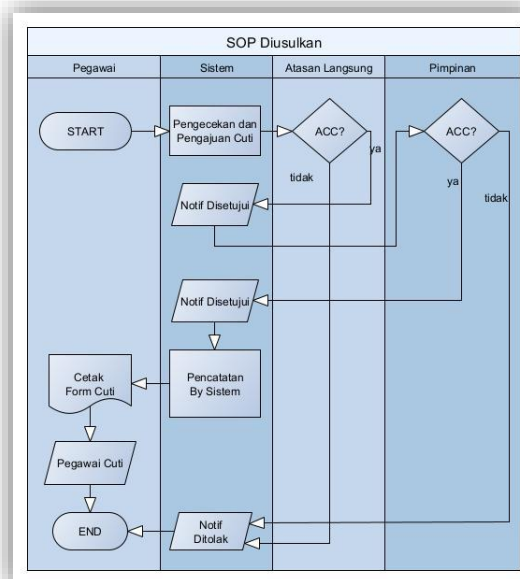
SOP Diusulkan

| Pegawai | Sistem | Atasan Langsung | Pimpinan |
|---|---|---|---|

START

Pengecekan dan Pengajuan Cuti

ACC?

ya

tidak

Notif Disetujui

ACC?

ya

tidak

Notif Disetujui

Pencatatan By Sistem

Cetak Form Cuti

Pegawai Cuti

END

Notif Ditolak